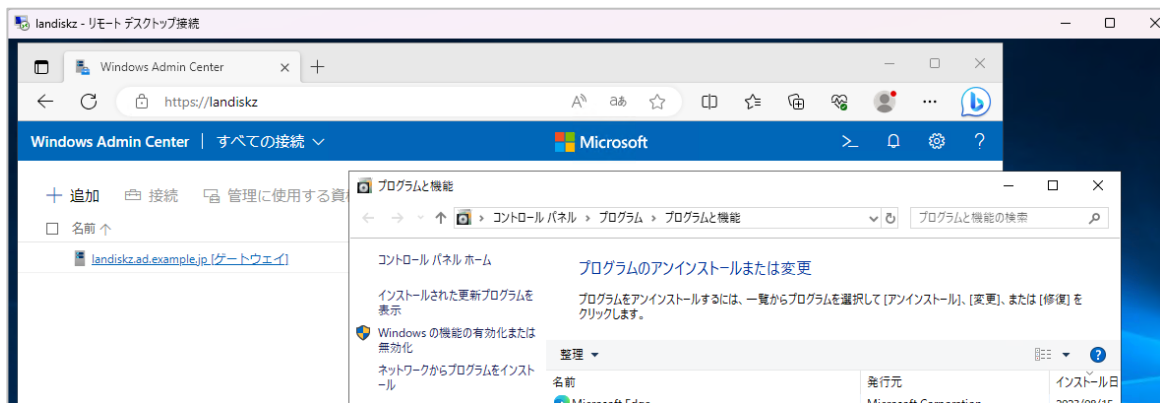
landiskz - リモート デスクトップ接続

Windows Admin Center

https://landiskz

Windows Admin Center | すべての接続

Microsoft

＋ 追加　接続　管理に使用する資

名前 ↑

landiskz.ad.example.jp [ゲートウェイ]

プログラムと機能

コントロール パネル › プログラム › プログラムと機能

プログラムと機能の検索

コントロール パネル ホーム

インストールされた更新プログラムを表示

Windows の機能の有効化または無効化

ネットワークからプログラムをインストール

プログラムのアンインストールまたは変更

プログラムをアンインストールするには、一覧からプログラムを選択して [アンインストール]、[変更]、または [修復] をクリックします。

整理

名前

発行元

インストール日

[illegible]